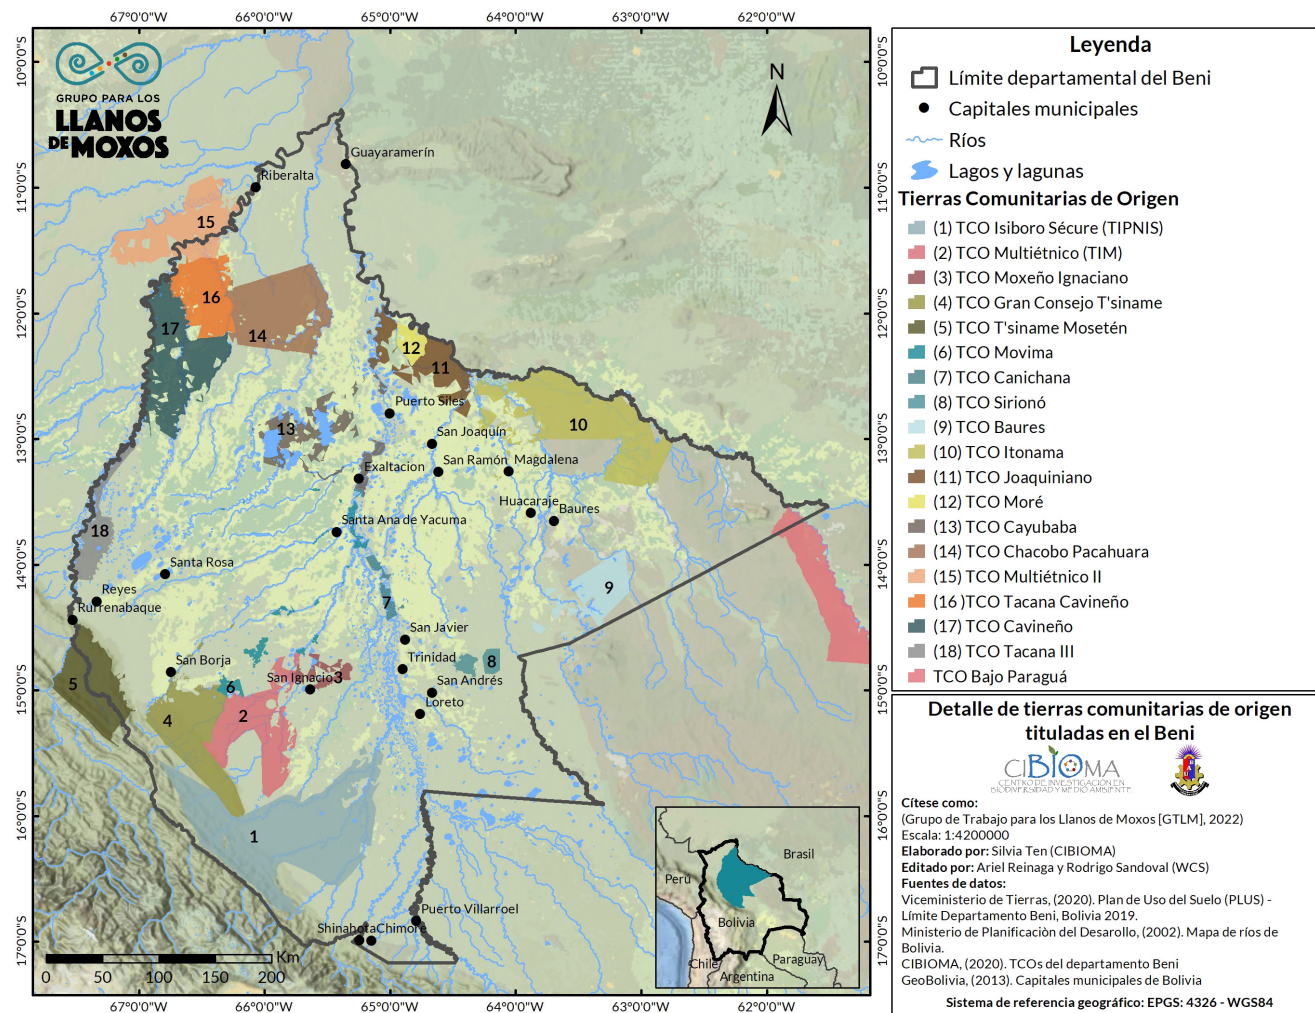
67°0'0"W 66°0'0"W 65°0'0"W 64°0'0"W 63°0'0"W 62°0'0"W

10°0'0"S 11°0'0"S 12°0'0"S 13°0'0"S 14°0'0"S 15°0'0"S 16°0'0"S 17°0'0"S

GRUPO PARA LOS LLANOS DE MOXOS

N

Guayaramerín
Riberalta
15
16
17
14
12
11
Puerto Siles
13
San Joaquín
10
Exaltacion
San Ramón
Magdalena
Huacaraje
Baures
18
Santa Ana de Yacuma
Santa Rosa
9
Reyes
Rurrenabaque
7
San Javier
Trinidad
8
San Borja
San Ignacio
3
San Andrés
5
6
Loreto
4
2
1
Puerto Villarroel
Shinahota
Chimore

0 50 100 150 200 Km

67°0'0"W 66°0'0"W 65°0'0"W 64°0'0"W 63°0'0"W 62°0'0"W

Leyenda
Límite departamental del Beni
Capitales municipales
Ríos
Lagos y lagunas
Tierras Comunitarias de Origen
(1) TCO Isiboro Sécure (TIPNIS)
(2) TCO Multiétnico (TIM)
(3) TCO Moxeño Ignaciano
(4) TCO Gran Consejo T'siname
(5) TCO T'siname Mosetén
(6) TCO Movima
(7) TCO Canichana
(8) TCO Sirionó
(9) TCO Baures
(10) TCO Itonama
(11) TCO Joaquiniano
(12) TCO Moré
(13) TCO Cayubaba
(14) TCO Chacobo Pacahuara
(15) TCO Multiétnico II
(16 )TCO Tacana Cavineño
(17) TCO Cavineño
(18) TCO Tacana III
TCO Bajo Paraguá

Detalle de tierras comunitarias de origen tituladas en el Beni

CIBIOMA CENTRO DE INVESTIGACIÓN EN BIODIVERSIDAD Y MEDIO AMBIENTE

Brasil
Peru
Bolivia
Chile
Paraguay
Argentina

Cítese como:
(Grupo de Trabajo para los Llanos de Moxos [GTLM], 2022)
Escala: 1:4200000
Elaborado por: Silvia Ten (CIBIOMA)
Editado por: Ariel Reinaga y Rodrigo Sandoval (WCS)
Fuentes de datos:
Viceministerio de Tierras, (2020). Plan de Uso del Suelo (PLUS) - Límite Departamento Beni, Bolivia 2019.
Ministerio de Planificaciòn del Desarollo, (2002). Mapa de ríos de Bolivia.
CIBIOMA, (2020). TCOs del departamento Beni
GeoBolivia, (2013). Capitales municipales de Bolivia
Sistema de referencia geográfico: EPGS: 4326 - WGS84